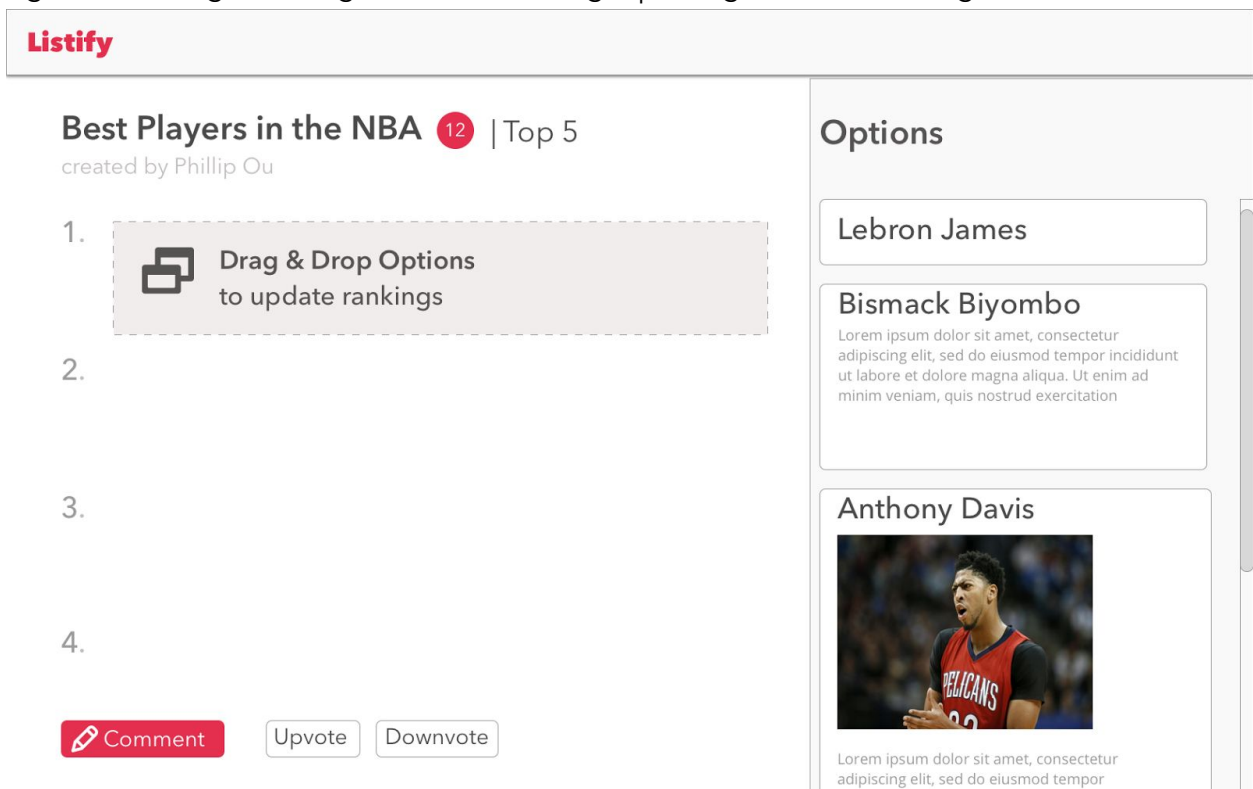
Listify

Best Players in the NBA 12 | Top 5
created by Phillip Ou

1.
Drag & Drop Options
to update rankings

2.

3.

4.

Comment Upvote Downvote

Options

Lebron James

Bismack Biyombo
Lorem ipsum dolor sit amet, consectetur adipiscing elit, sed do eiusmod tempor incididunt ut labore et dolore magna aliqua. Ut enim ad minim veniam, quis nostrud exercitation

Anthony Davis

PELICANS

Lorem ipsum dolor sit amet, consectetur adipiscing elit, sed do eiusmod tempor